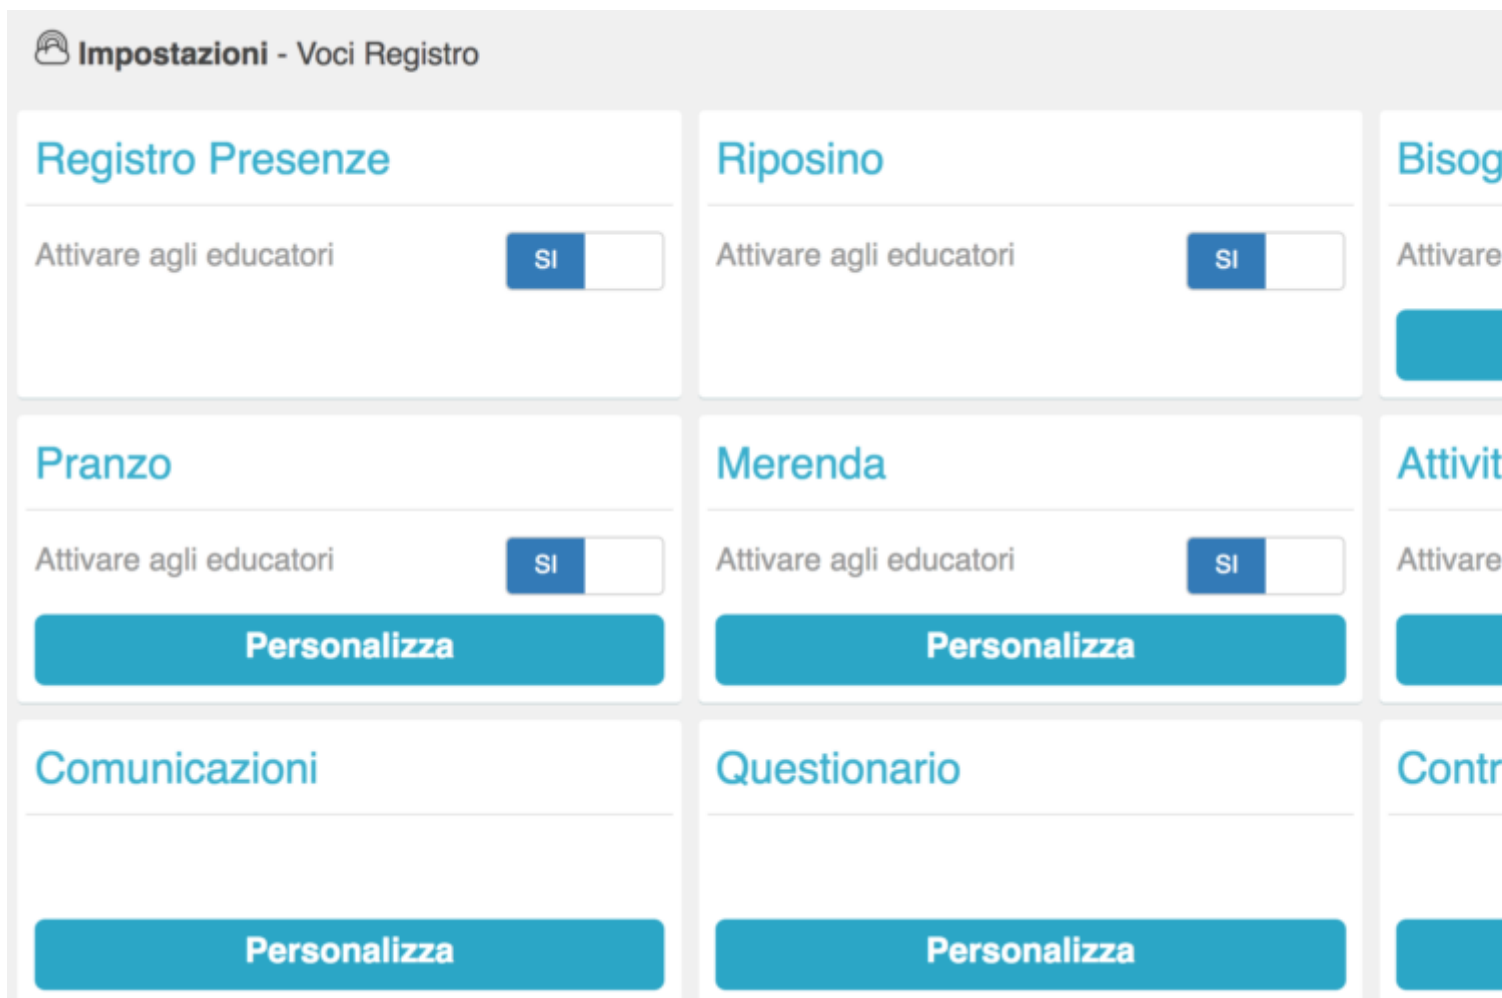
**Impostazioni** - Voci Registro

Registro Presenze

Attivare agli educatori SI

Riposino

Attivare agli educatori SI

Bisog

Attivare

Pranzo

Attivare agli educatori SI

Personalizza

Merenda

Attivare agli educatori SI

Personalizza

Attivit

Attivare

Comunicazioni

Personalizza

Questionario

Personalizza

Contr